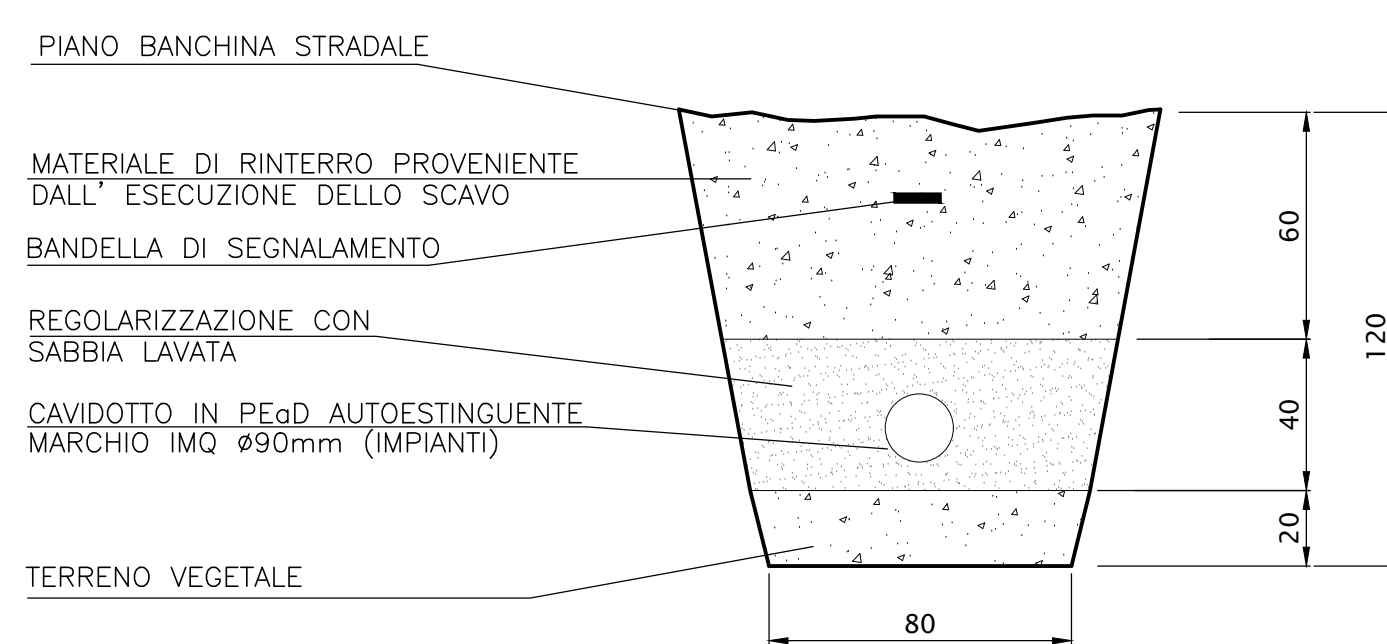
PIANO BANCHINA STRADALE

MATERIALE DI RINTERRO PROVENIENTE DALL' ESECUZIONE DELLO SCAVO

BANDELLA DI SEGNALAMENTO

REGOLARIZZAZIONE CON SABBIA LAVATA

CAVIDOTTO IN PEaD AUTOESTINGUENTE MARCHIO IMQ ø90mm (IMPIANTI)

TERRENO VEGETALE

60

120

40

20

80